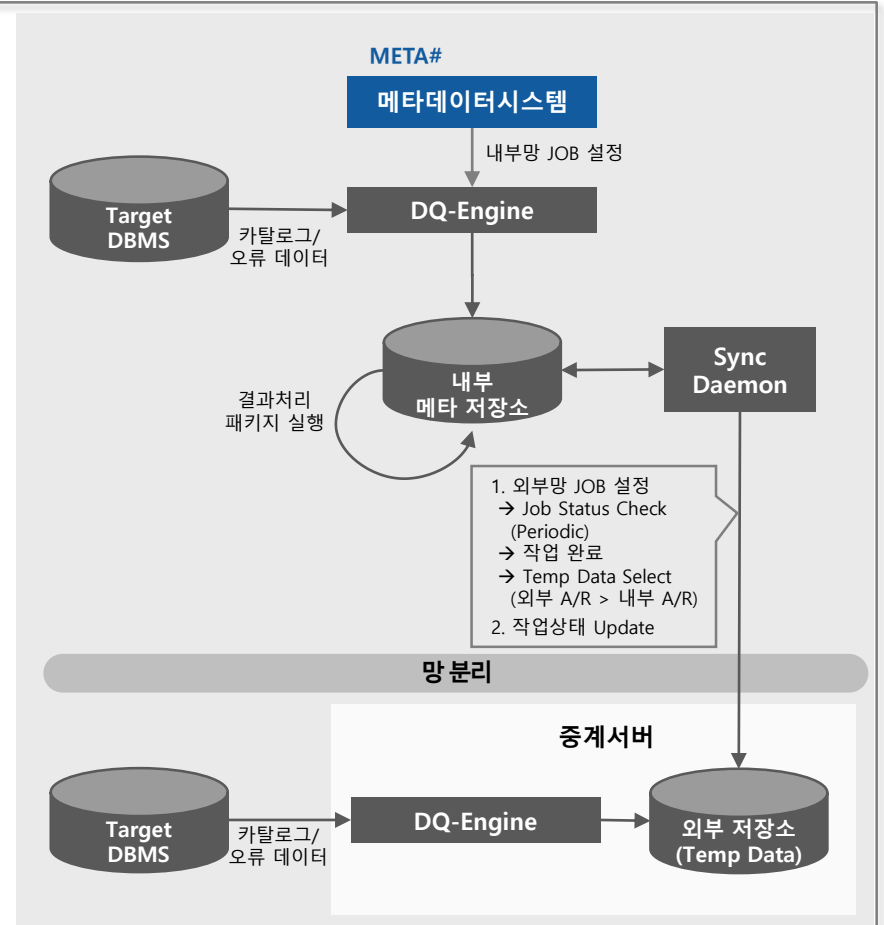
META#

메타데이터시스템

내부망 JOB 설정

Target DBMS

카탈로그/ 오류 데이터

DQ-Engine

결과처리 패키지 실행

내부 메타 저장소

Sync Daemon

1. 외부망 JOB 설정
→ Job Status Check (Periodic)
→ 작업 완료
→ Temp Data Select (외부 A/R > 내부 A/R)
2. 작업상태 Update

망 분리

중계서버

Target DBMS

카탈로그/ 오류 데이터

DQ-Engine

외부 저장소 (Temp Data)